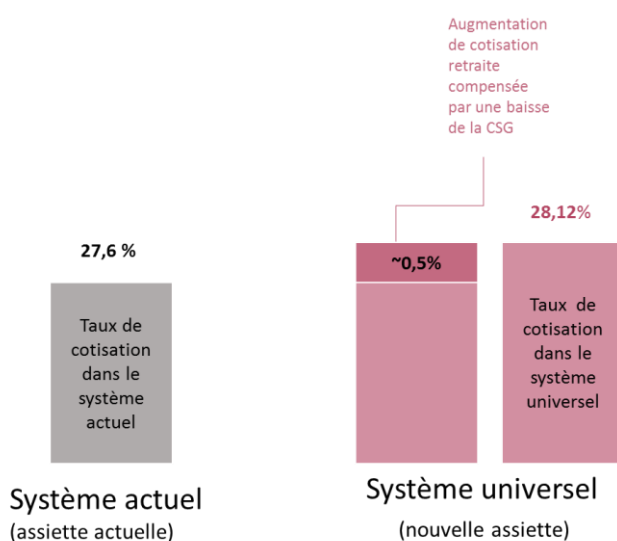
Augmentation de cotisation retraite compensée par une baisse de la CSG

27,6 %

Taux de cotisation dans le système actuel

~0,5%

28,12%

Taux de cotisation dans le système universel

Système actuel
(assiette actuelle)

Système universel
(nouvelle assiette)